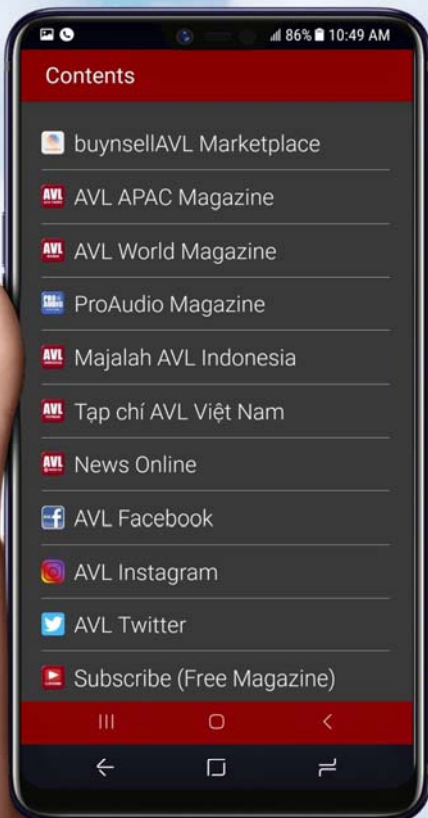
86% 10:49 AM

Contents

buynsellAVL Marketplace

AVL AVL APAC Magazine

AVL AVL World Magazine

ProAudio Magazine

AVL Majalah AVL Indonesia

AVL Tạp chí AVL Việt Nam

AVL News Online

AVL Facebook

AVL Instagram

AVL Twitter

Subscribe (Free Magazine)